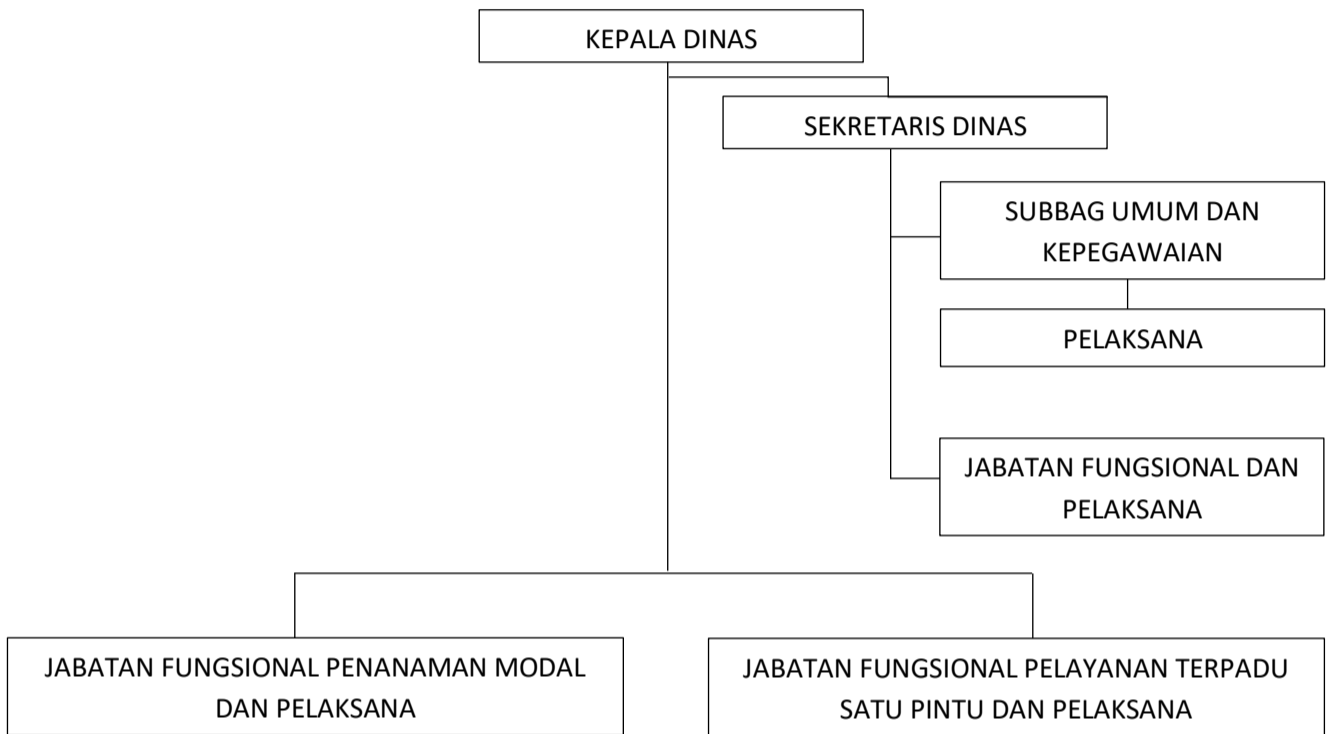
KEPALA DINAS

SEKRETARIS DINAS

SUBBAG UMUM DAN KEPEGAWAIAN

PELAKSANA

JABATAN FUNGSIONAL DAN PELAKSANA

JABATAN FUNGSIONAL PENANAMAN MODAL DAN PELAKSANA

JABATAN FUNGSIONAL PELAYANAN TERPADU SATU PINTU DAN PELAKSANA